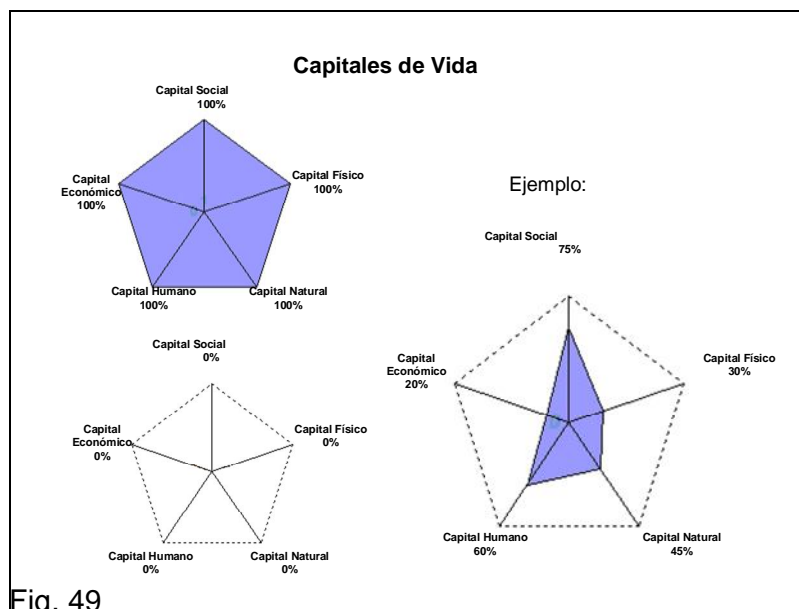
Capitales de Vida

Capital Social
100%

Capital Físico
100%

Capital Económico
100%

Capital Humano
100%

Capital Natural
100%

Ejemplo:

Capital Social
75%

Capital Físico
30%

Capital Económico
20%

Capital Humano
60%

Capital Natural
45%

Capital Social
0%

Capital Físico
0%

Capital Económico
0%

Capital Humano
0%

Capital Natural
0%

Fig. 49